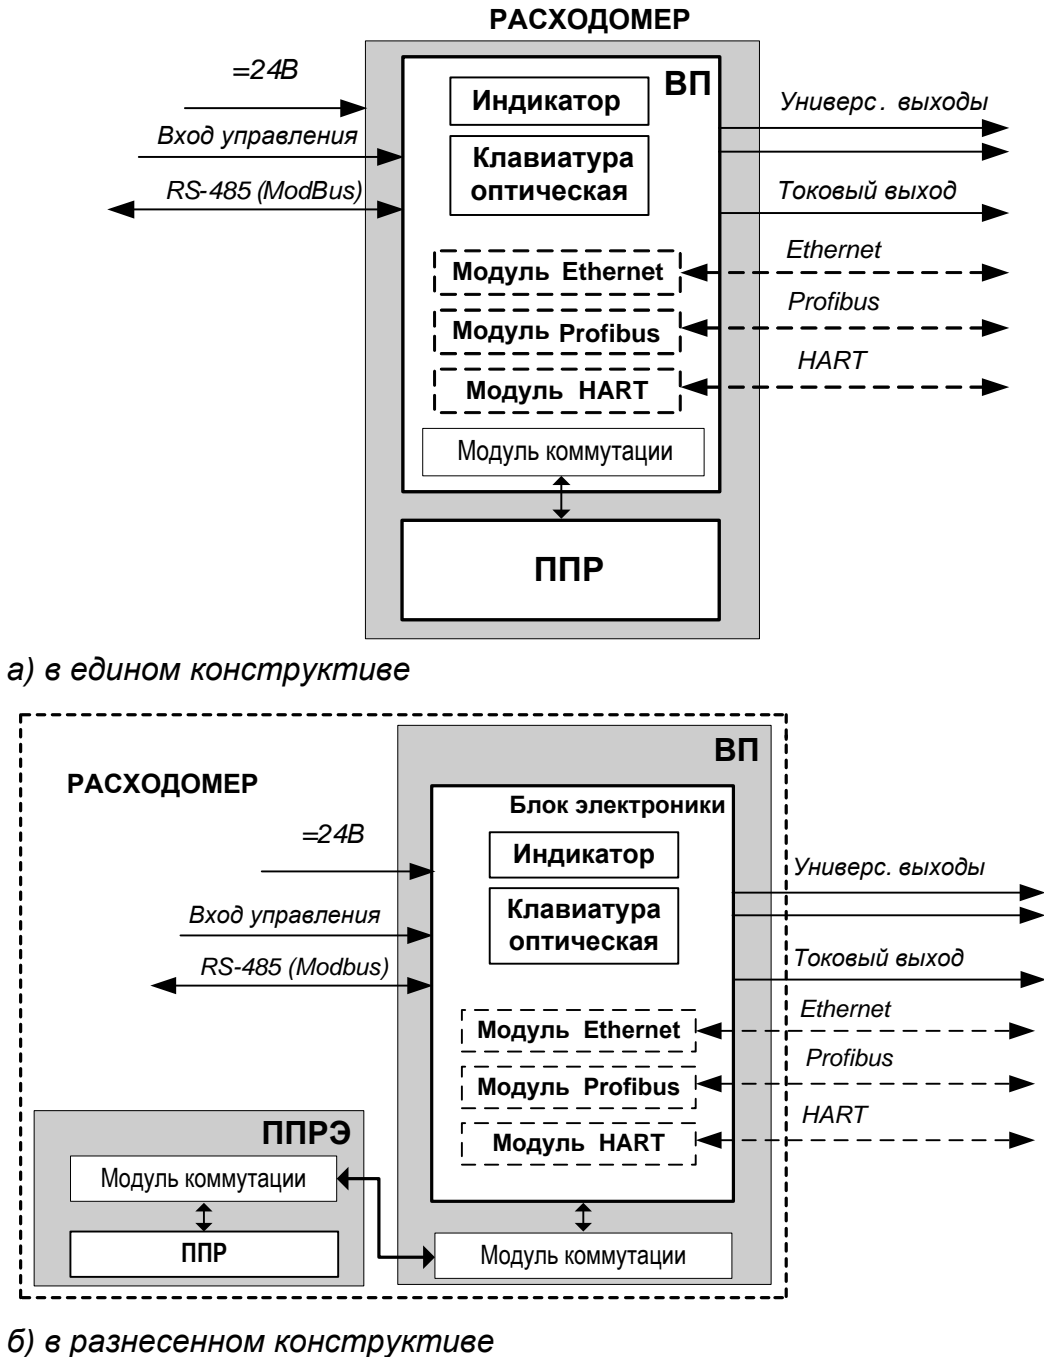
РАСХОДОМЕР

=24В

Вход управления

RS-485 (ModBus)

ВП

Индикатор

Клавиатура оптическая

Модуль Ethernet

Модуль Profibus

Модуль HART

Модуль коммутации

Универс. выходы

Токовый выход

Ethernet

Profibus

HART

ППР

а) в едином конструктиве

РАСХОДОМЕР

ВП

Блок электроники

=24В

Вход управления

RS-485 (Modbus)

Индикатор

Клавиатура оптическая

Модуль Ethernet

Модуль Profibus

Модуль HART

Универс. выходы

Токовый выход

Ethernet

Profibus

HART

ППРЭ

Модуль коммутации

ППР

Модуль коммутации

б) в разнесенном конструктиве